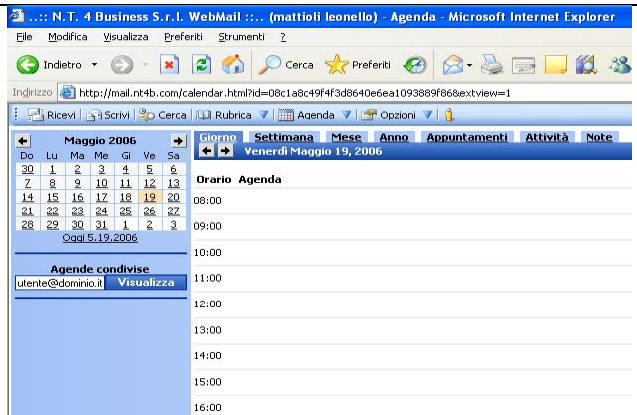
..:: N.T. 4 Business S.r.l. WebMail ::... (mattioli leonello) - Agenda - Microsoft Internet Explorer

File Modifica Visualizza Preferiti Strumenti ?

Indietro Cerca Preferiti

Indirizzo http://mail.nt4b.com/calendar.html?id=08c1a8c49f4f3d8640e6ea1093889f86&extview=1

Ricevi Scrivi Cerca Rubrica Agenda Opzioni

Maggio 2006

| Do | Lu | Ma | Me | Gi | Ve | Sa |
|---|---|---|---|---|---|---|
| 30 | 1 | 2 | 3 | 4 | 5 | 6 |
| 7 | 8 | 9 | 10 | 11 | 12 | 13 |
| 14 | 15 | 16 | 17 | 18 | 19 | 20 |
| 21 | 22 | 23 | 24 | 25 | 26 | 27 |
| 28 | 29 | 30 | 31 | 1 | 2 | 3 |

Oggi 5.19.2006

Agende condivise

utente@dominio.it Visualizza

Giorno Settimana Mese Anno Appuntamenti Attività Note

Venerdì Maggio 19, 2006

Orario Agenda

08:00

09:00

10:00

11:00

12:00

13:00

14:00

15:00

16:00